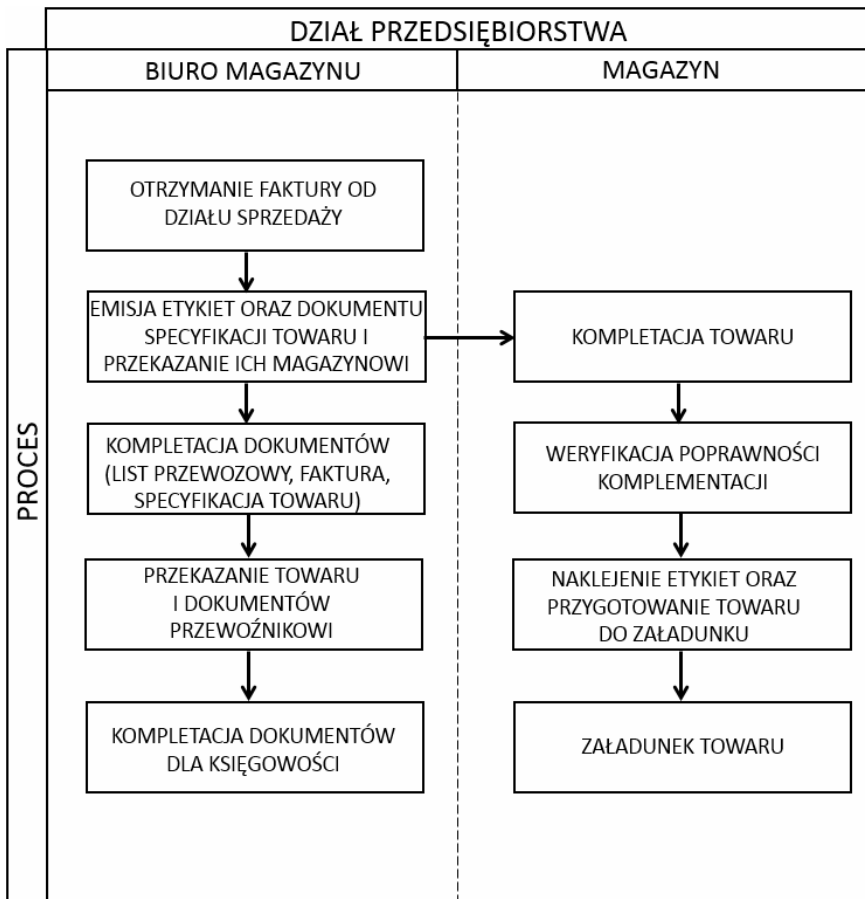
DZIAŁ PRZEDSIĘBIORSTWA

PROCES

BIURO MAGAZYNU

OTRZYMANIE FAKTURY OD DZIAŁU SPRZEDAŻY

EMISJA ETYKIET ORAZ DOKUMENTU SPECYFIKACJI TOWARU I PRZEKAZANIE ICH MAGAZYNOWI

KOMPLETACJA DOKUMENTÓW (LIST PRZEWOZOWY, FAKTURA, SPECYFIKACJA TOWARU)

PRZEKAZANIE TOWARU I DOKUMENTÓW PRZEWOŹNIKOWI

KOMPLETACJA DOKUMENTÓW DLA KSIĘGOWOŚCI

MAGAZYN

KOMPLETACJA TOWARU

WERYFIKACJA POPRAWNOŚCI KOMPLEMENTACJI

NAKLEJENIE ETYKIET ORAZ PRZYGOTOWANIE TOWARU DO ZAŁADUNKU

ZAŁADUNEK TOWARU